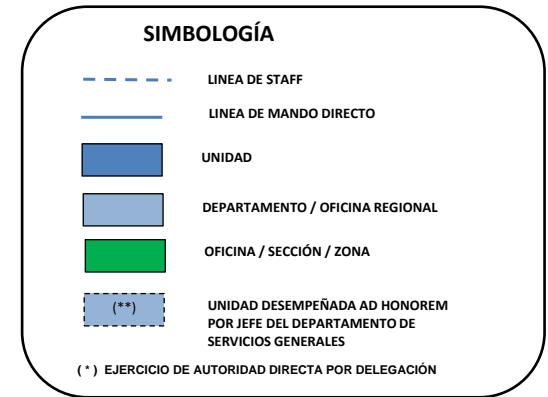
SIMBOLOGÍA

LINEA DE STAFF

LINEA DE MANDO DIRECTO

UNIDAD

DEPARTAMENTO / OFICINA REGIONAL

OFICINA / SECCIÓN / ZONA

(**)

UNIDAD DESEMPEÑADA AD HONOREM POR JEFE DEL DEPARTAMENTO DE SERVICIOS GENERALES

( * ) EJERCICIO DE AUTORIDAD DIRECTA POR DELEGACIÓN